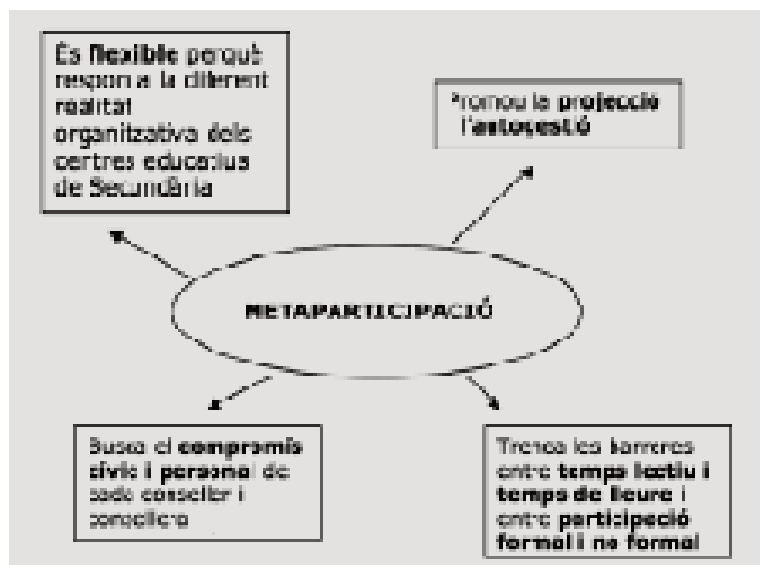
És **flexible** perquè respon a la diferent realitat organitzativa dels centres educatius de Secundària

Promou la **projecció** i l'**autogestió**

METAPARTICIPACIÓ

Busca el **compromís cívic i personal** de cada conseller i consellera

Trenca les barreres entre **temps lectiu i temps de lleure** i entre **participació formal i no formal**